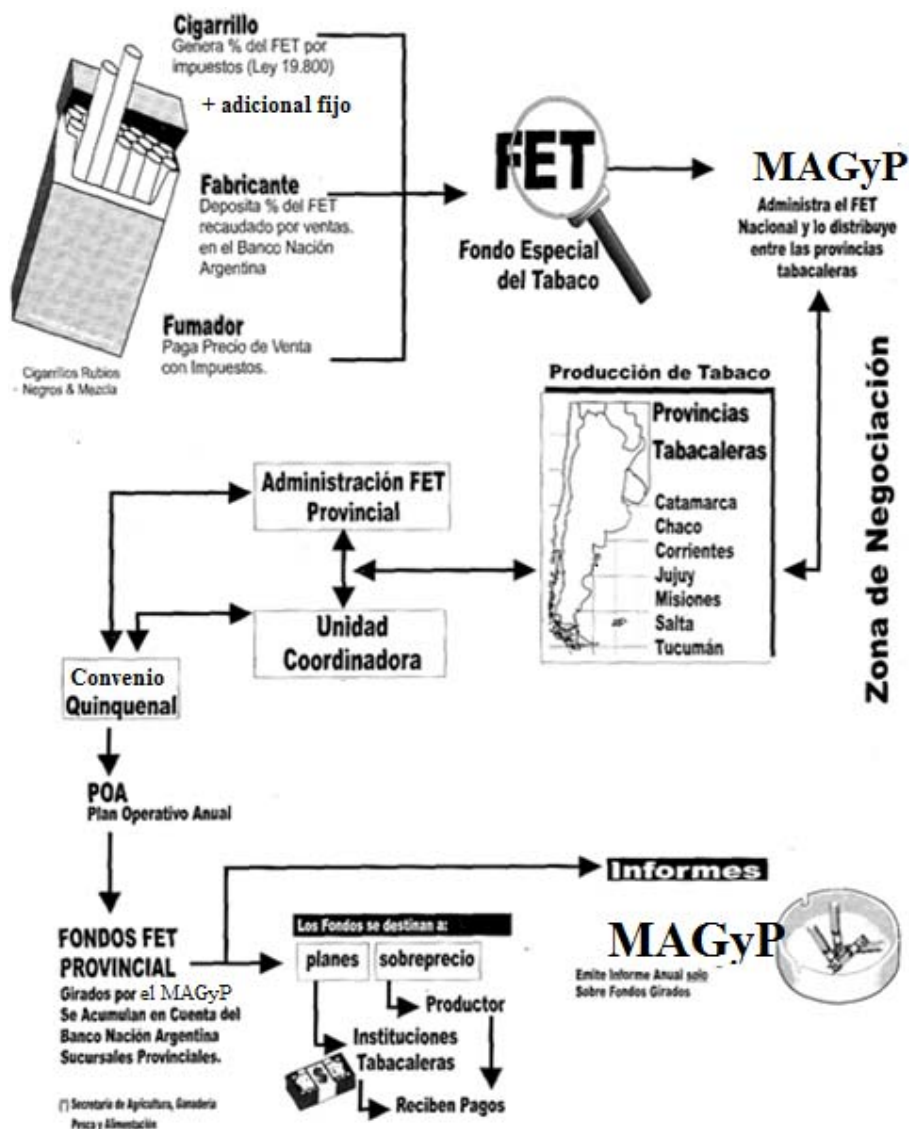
Cigarrillo
Genera % del FET por impuestos (Ley 19.800)

+ adicional fijo

Fabricante
Deposita % del FET recaudado por ventas, en el Banco Nación Argentina

Fumador
Paga Precio de Venta con Impuestos.

Cigarrillos Rubios - Negros & Mezcla

FET

Fondo Especial del Tabaco

MAGyP
Administra el FET Nacional y lo distribuye entre las provincias tabacaleras

Zona de Negociación

Producción de Tabaco

Provincias Tabacaleras

Catamarca
Chaco
Corrientes
Jujuy
Misiones
Salta
Tucumán

Administración FET Provincial

Unidad Coordinadora

Convenio Quinquenal

POA
Plan Operativo Anual

FONDOS FET PROVINCIAL
Girados por el MAGyP
Se Acumulan en Cuenta del Banco Nación Argentina Sucursales Provinciales.

(*) Secretaría de Agricultura, Ganadería Pesca y Alimentación

Informes

MAGyP
Emite Informe Anual solo Sobre Fondos Girados

Los Fondos se destinan a:

planes

sobreprecio

Productor

Instituciones Tabacaleras

Reciben Pagos